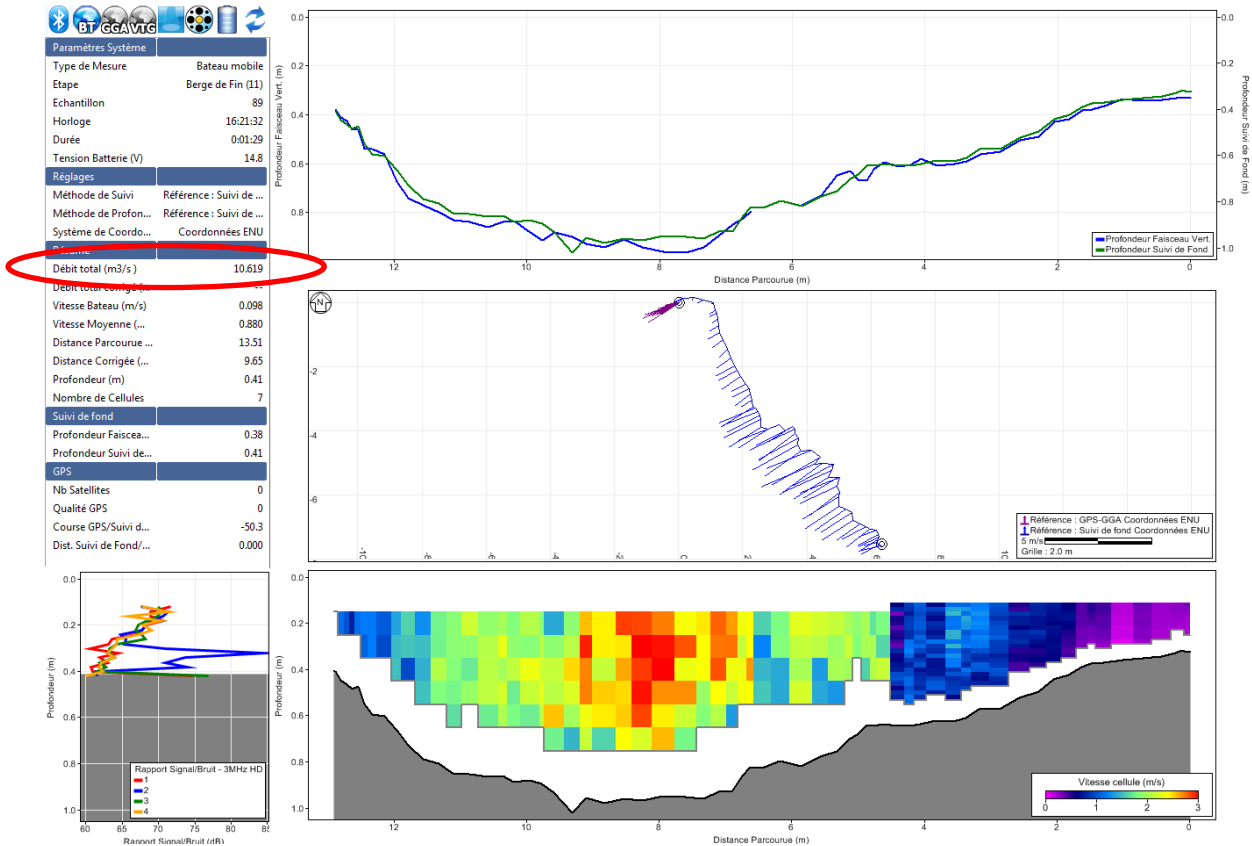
BT GGA VTG

| Paramètres Système | |
|---|---|
| Type de Mesure | Bateau mobile |
| Etape | Berge de Fin (11) |
| Echantillon | 89 |
| Horloge | 16:21:32 |
| Durée | 0:01:29 |
| Tension Batterie (V) | 14.8 |
| Réglages | |
| Méthode de Suivi | Référence : Suivi de ... |
| Méthode de Profon... | Référence : Suivi de ... |
| Système de Coordo... | Coordonnées ENU |
| Résumé | |
| Débit total (m3/s ) | 10.619 |
| Débit total corrigé (... | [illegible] |
| Vitesse Bateau (m/s) | 0.098 |
| Vitesse Moyenne (... | 0.880 |
| Distance Parcourue ... | 13.51 |
| Distance Corrigée (... | 9.65 |
| Profondeur (m) | 0.41 |
| Nombre de Cellules | 7 |
| Suivi de fond | |
| Profondeur Faiscea... | 0.38 |
| Profondeur Suivi de... | 0.41 |
| GPS | |
| Nb Satellites | 0 |
| Qualité GPS | 0 |
| Course GPS/Suivi d... | -50.3 |
| Dist. Suivi de Fond/... | 0.000 |

Profondeur Faisceau Vert. (m)
0.2
0.4
0.6
0.8
Profondeur Suivi de Fond (m)
0.2
0.4
0.6
0.8
1.0
Profondeur Faisceau Vert.
Profondeur Suivi de Fond
12
10
8
6
4
2
0
Distance Parcourue (m)

N
-2
-4
-6
-10
-8
-6
-4
-2
0
2
4
6
8
10
Référence : GPS-GGA Coordonnées ENU
Référence : Suivi de fond Coordonnées ENU
5 m/s
Grille : 2.0 m

0.0
0.2
0.4
0.6
0.8
1.0
Profondeur (m)
Rapport Signal/Bruit - 3MHz HD
1
2
3
4
60
65
70
75
80
85
Rapport Signal/Bruit (dB)

0.2
0.4
0.6
0.8
1.0
Profondeur (m)
12
10
8
6
4
2
0
Distance Parcourue (m)
Vitesse cellule (m/s)
0
1
2
3